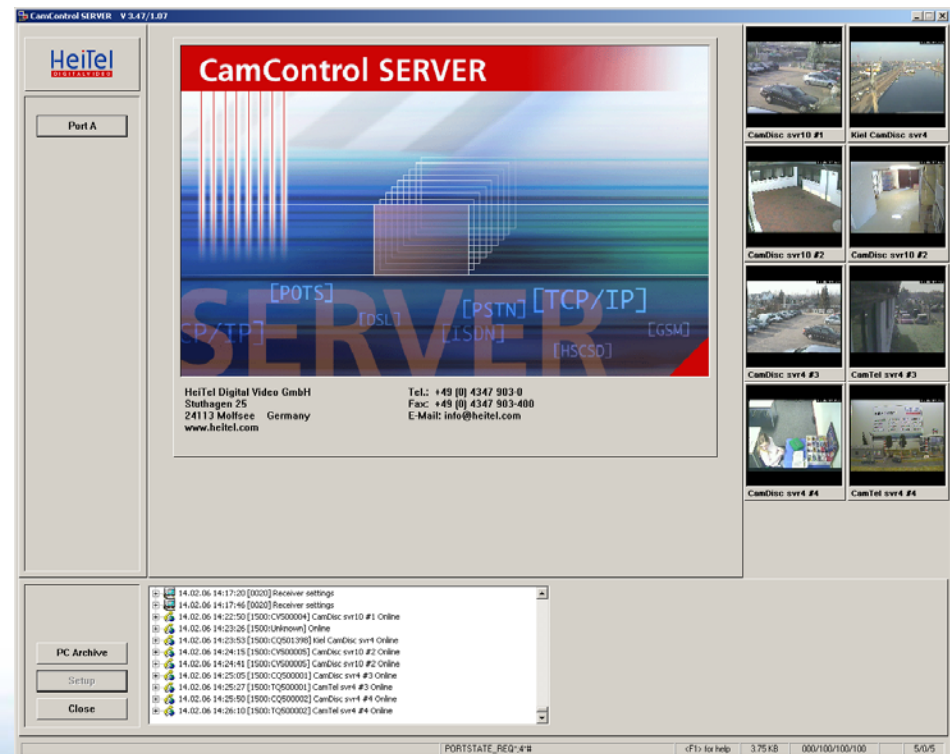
CamControl SERVER V 3.47/1.07

HeiTel
DIGITAL VIDEO

Port A

CamControl SERVER

[POTS]
[DSL]
[PSTN]
[TCP/IP]
[ISDN]
[GSM]
[HSCSD]
CP/IP]
SERVER

HeiTel Digital Video GmbH
Stuthagen 25
24113 Molfsee Germany
www.heitel.com

Tel.: +49 (0) 4347 903-0
Fax: +49 (0) 4347 903-400
E-Mail: info@heitel.com

CamDisc svr10 #1
Kiel CamDisc svr4
CamDisc svr10 #2
CamDisc svr10 #2
CamDisc svr4 #3
CamTel svr4 #3
CamDisc svr4 #4
CamTel svr4 #4

PC Archive
Setup
Close

14.02.06 14:17:20 [0020] Receiver settings
14.02.06 14:17:46 [0020] Receiver settings
14.02.06 14:22:50 [1500:CV500004] CamDisc svr10 #1 Online
14.02.06 14:23:26 [1500:Unknown] Online
14.02.06 14:23:53 [1500:CQ501398] Kiel CamDisc svr4 Online
14.02.06 14:24:15 [1500:CV500005] CamDisc svr10 #2 Online
14.02.06 14:24:41 [1500:CV500005] CamDisc svr10 #2 Online
14.02.06 14:25:05 [1500:CQ500001] CamDisc svr4 #3 Online
14.02.06 14:25:27 [1500:TQ500001] CamTel svr4 #3 Online
14.02.06 14:25:50 [1500:CQ500002] CamDisc svr4 #4 Online
14.02.06 14:26:10 [1500:TQ500002] CamTel svr4 #4 Online

PORTSTATE_REQ*,4*#
<F1> for help
3.75 KB
000/100/100/100
5/0/5